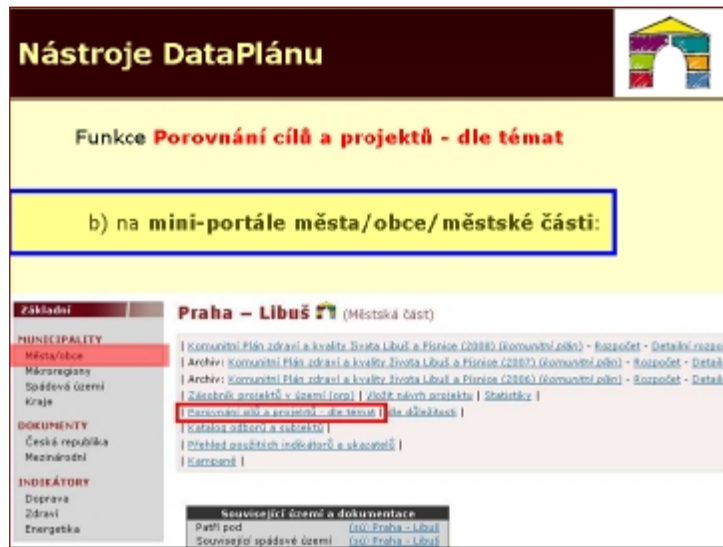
Nástroje DataPlánu

Funkce Porovnání cílů a projektů - dle témat

b) na mini-portále města/obce/městské části:

Základní

MUNICIPALITY
Města/obce
Mikroregiony
Spádová území
Kraje

DOKUMENTY
Česká republika
Mezinárodní

INDIKÁTORY
Doprava
Zdraví
Energetika

Praha – Libuš (Městská část)

| Komunitní Plán zdraví a kvality života Libuš a Písnice (2008) (komunitní plán) - Rozpočet - Detailní rozp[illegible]
| Archiv: Komunitní Plán zdraví a kvality života Libuš a Písnice (2007) (komunitní plán) - Rozpočet - Detai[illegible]
| Archiv: Komunitní Plán zdraví a kvality života Libuš a Písnice (2006) (komunitní plán) - Rozpočet - Detai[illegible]
| Zásobník projektů v území (org) | Vložit návrh projektu | Statistiky |
| Porovnání cílů a projektů - dle témat | dle důležitosti |
| Katalog odborů a subjektů |
| Přehled použitých indikátorů a ukazatelů |
| Kampaně |

Související území a dokumentace
Patří pod (sú) Praha - Libuš
Související spádové území (sú) Praha - Libuš